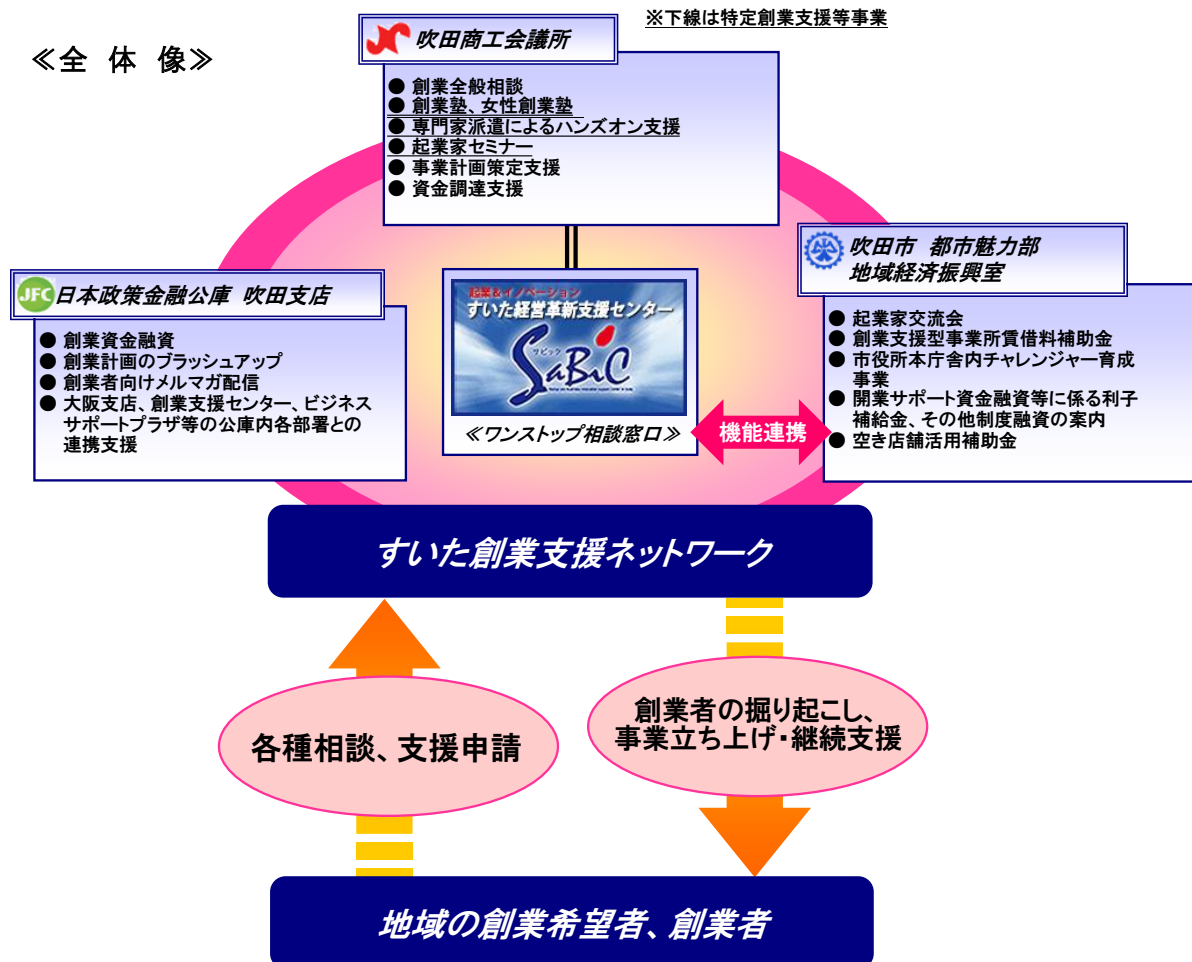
≪全 体 像≫

※下線は特定創業支援等事業

吹田商工会議所

● 創業全般相談
● 創業塾、女性創業塾
● 専門家派遣によるハンズオン支援
● 起業家セミナー
● 事業計画策定支援
● 資金調達支援

JFC 日本政策金融公庫 吹田支店

● 創業資金融資
● 創業計画のブラッシュアップ
● 創業者向けメルマガ配信
● 大阪支店、創業支援センター、ビジネスサポートプラザ等の公庫内各部署との連携支援

起業&イノベーション
すいた経営革新支援センター
サビック
SaBiC

≪ワンストップ相談窓口≫

機能連携

吹田市 都市魅力部
地域経済振興室

● 起業家交流会
● 創業支援型事業所賃借料補助金
● 市役所本庁舎内チャレンジャー育成事業
● 開業サポート資金融資等に係る利子補給金、その他制度融資の案内
● 空き店舗活用補助金

すいた創業支援ネットワーク

各種相談、支援申請

創業者の掘り起こし、
事業立ち上げ・継続支援

地域の創業希望者、創業者